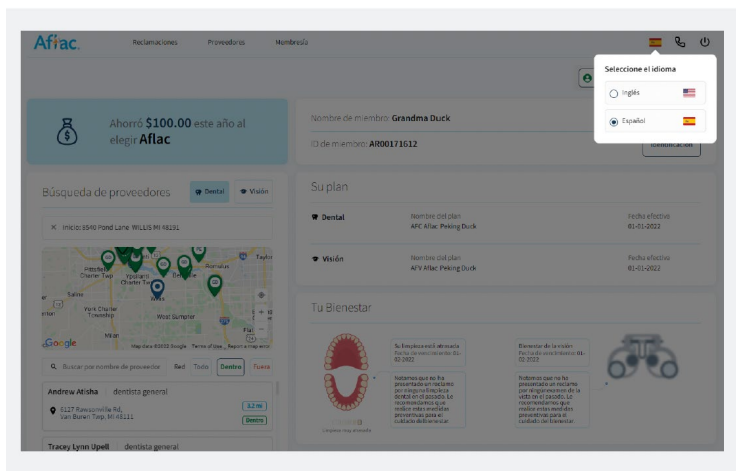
Aflac

Reclamaciones Proveedores Membresía

Seleccione el idioma

Inglés

Español

Ahorró $100.00 este año al elegir Aflac

Nombre de miembro: Grandma Duck

ID de miembro: AR00171612

Identificación

Búsqueda de proveedores

Dental

Visión

Inicio: 8540 Pond Lane WILLIS MI 48191

Pittsfield Charter Twp

Ypsilanti Charter Twp

Belleville

Romulus

Taylor

Saline

Willis

York Charter Township

West Sumpter

Milan

Flat

Google

Map data ©2022 Google Terms of Use Report a map error

Buscar por nombre de proveedor

Red Todo Dentro Fuera

Andrew Atisha dentista general

5127 Rawsonville Rd, Van Buren Twp, MI 48111

3.2 mi

Dentro

Tracey Lynn Upell dentista general

Su plan

Dental

Nombre del plan

APC Aflac Peking Duck

Fecha efectiva

01-01-2022

Visión

Nombre del plan

AFV Aflac Peking Duck

Fecha efectiva

01-01-2022

Tu Bienestar

Su limpieza está atrasada

Fecha de vencimiento: 01-02-2022

Notamos que no ha presentado un reclamo por ninguna limpieza dental en el pasado. Le recomendamos que realice estas medidas preventivas para el cuidado del bienestar.

Bienestar de la visión

Fecha de vencimiento: 01-01-2022

Notamos que no ha presentado un reclamo por ningún examen de la vista en el pasado. Le recomendamos que realice estas medidas preventivas para el cuidado del bienestar.

Limpieza muy atrasada